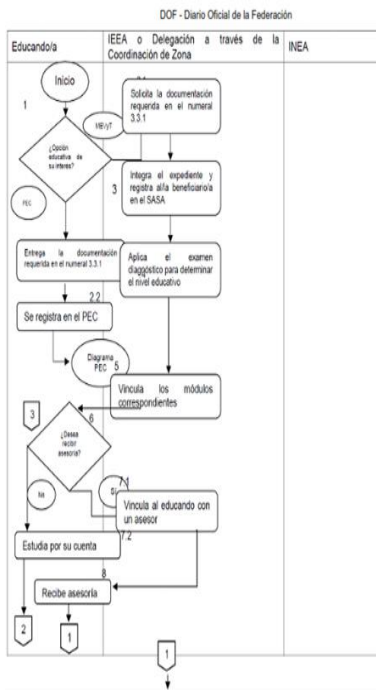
DOF - Diario Oficial de la Federación

Educando/a

IEEA o Delegación a través de la Coordinación de Zona

INEA

Inicio

1

¿Opción educativa de su interés?

MEVyT

PEC

Solicita la documentación requerida en el numeral 3.3.1

Integra el expediente y registra al/la beneficiario/a en el SASA

3

Entrega la documentación requerida en el numeral 3.3.1

Aplica el examen diagnóstico para determinar el nivel educativo

2.2

Se registra en el PEC

Diagrama PEC

5

Vincula los módulos correspondientes

3

6

¿Desea recibir asesoría?

No

Sí

7.1

Vincula al educando con un asesor

7.2

Estudia por su cuenta

8

Recibe asesoría

2

1

1